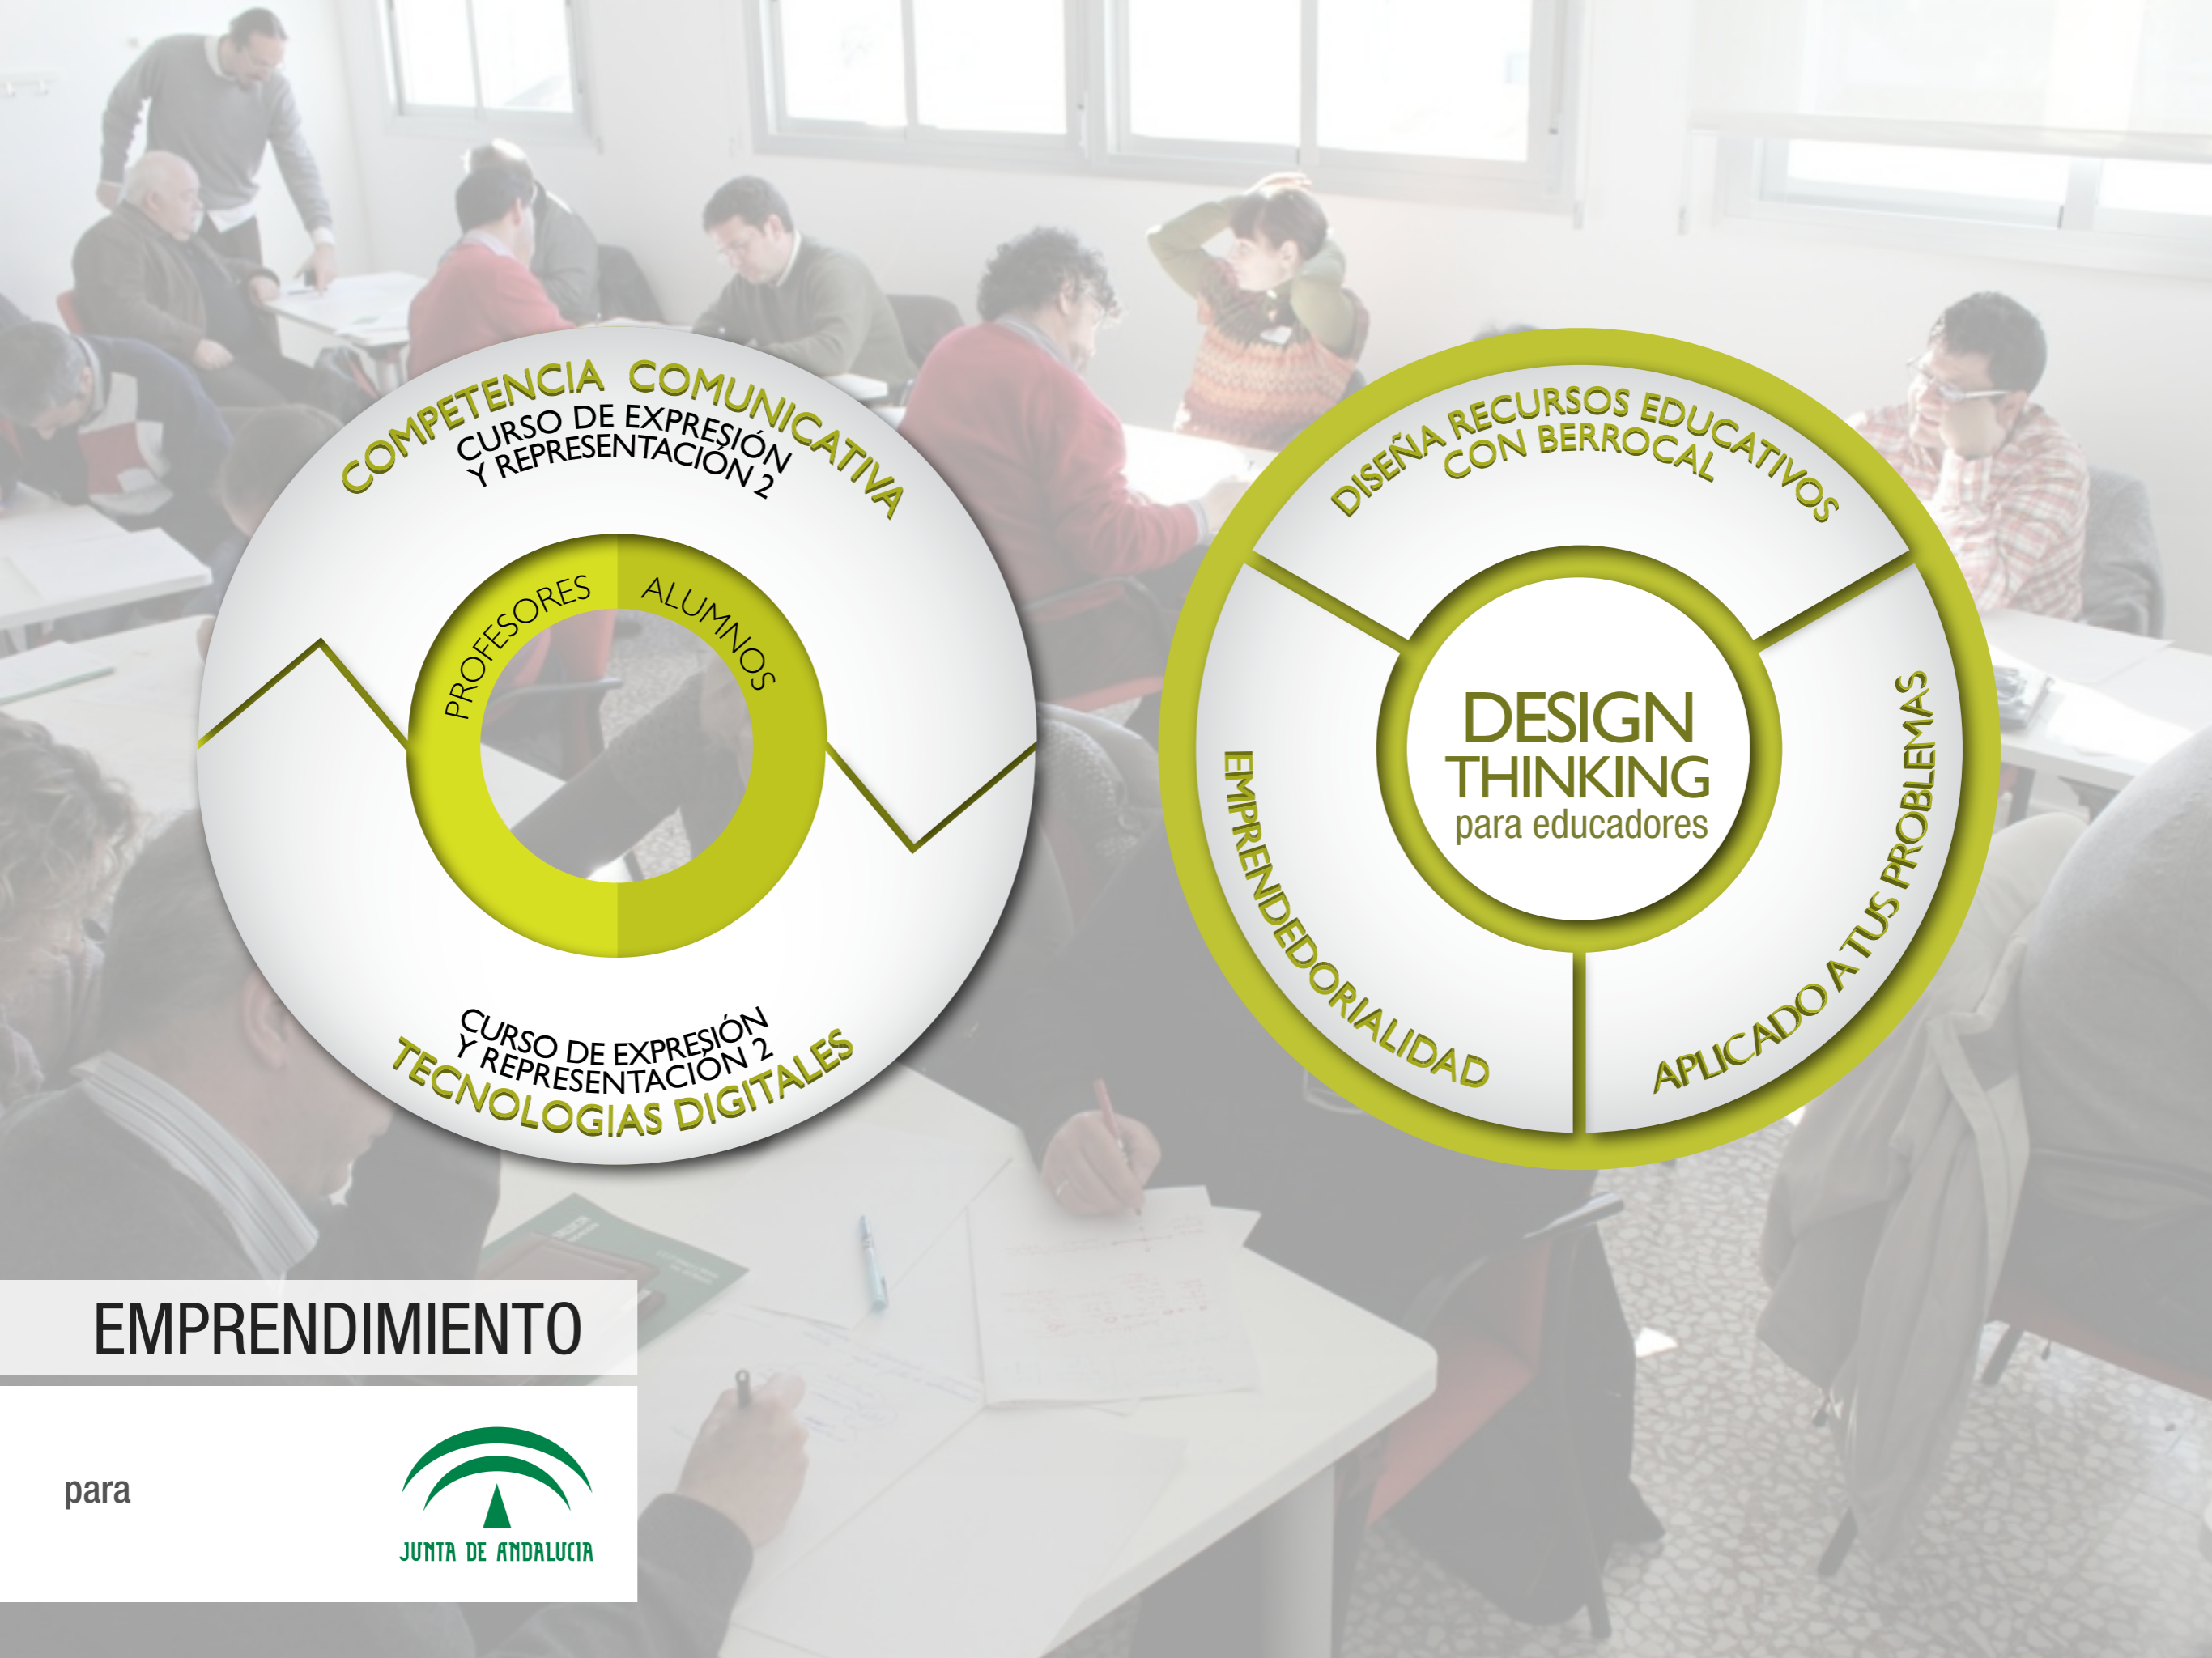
COMPETENCIA COMUNICATIVA
CURSO DE EXPRESIÓN Y REPRESENTACIÓN 2

PROFESORES ALUMNOS

CURSO DE EXPRESIÓN Y REPRESENTACIÓN 2
TECNOLOGIAS DIGITALES

DISEÑA RECURSOS EDUCATIVOS CON BERROCAL

DESIGN THINKING
para educadores

EMPRENDEDORIALIDAD

APLICADO A TUS PROBLEMAS

EMPRENDIMIENTO

para

JUNTA DE ANDALUCIA